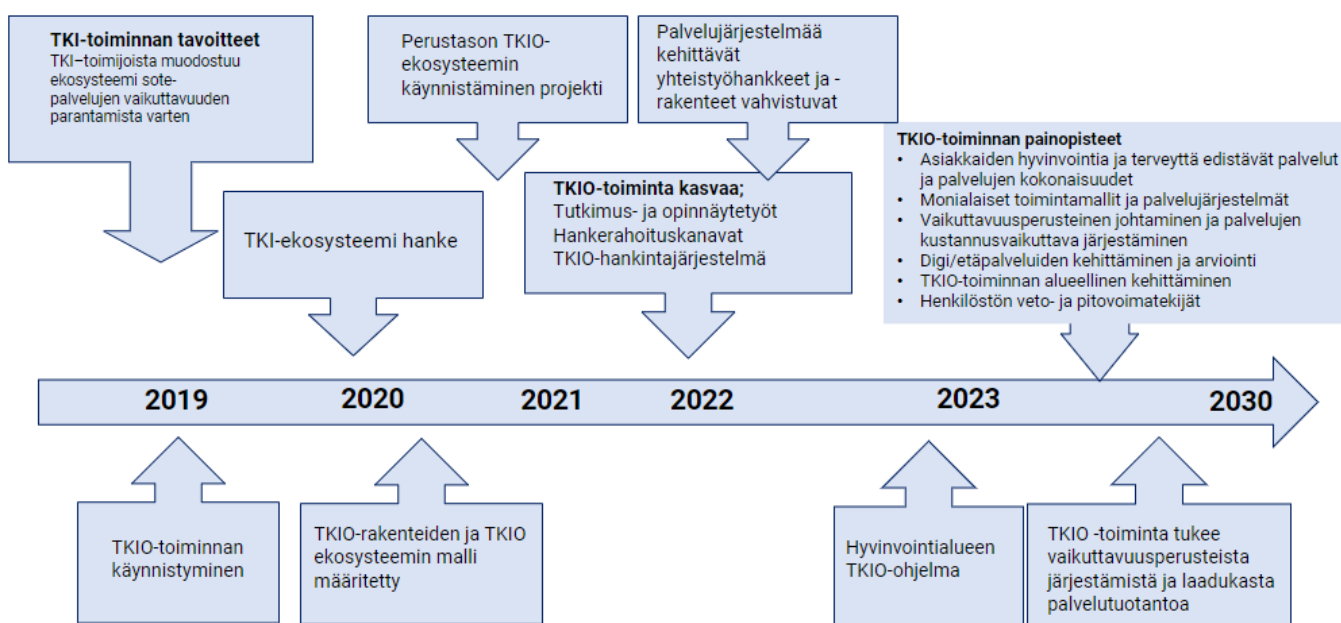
**TKI-toiminnan tavoitteet**
TKI−toimijoista muodostuu ekosysteemi sotepalvelujen vaikuttavuuden parantamista varten

TKI-ekosysteemi hanke

Perustason TKIO-ekosysteemin käynnistäminen projekti

Palvelujärjestelmää kehittävät yhteistyöhankkeet ja -rakenteet vahvistuvat

**TKIO-toiminta kasvaa;**
Tutkimus- ja opinnäytetyöt
Hankerahoituskanavat
TKIO-hankintajärjestelmä

**TKIO-toiminnan painopisteet**
- Asiakkaiden hyvinvointia ja terveyttä edistävät palvelut ja palvelujen kokonaisuudet
- Monialaiset toimintamallit ja palvelujärjestelmät
- Vaikuttavuusperusteinen johtaminen ja palvelujen kustannusvaikuttava järjestäminen
- Digi/etäpalveluiden kehittäminen ja arviointi
- TKIO-toiminnan alueellinen kehittäminen
- Henkilöstön veto- ja pitovoimatekijät

2019 2020 2021 2022 2023 2030

TKIO-toiminnan käynnistyminen

TKIO-rakenteiden ja TKIO ekosysteemin malli määritetty

Hyvinvointialueen TKIO-ohjelma

TKIO -toiminta tukee vaikuttavuusperusteista järjestämistä ja laadukasta palvelutuotantoa